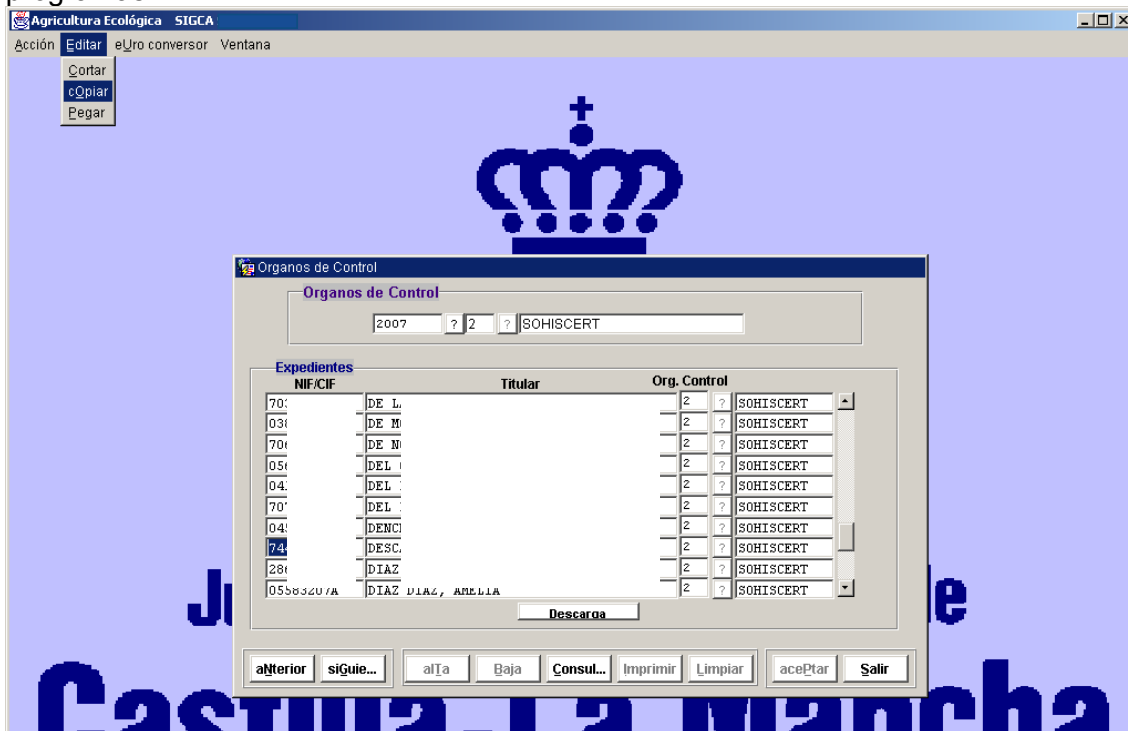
Agricultura Ecológica SIGCA

Acción Editar eUro conversor Ventana

Cortar
cOpiar
Pegar

Organos de Control

Organos de Control

2007 ? 2 ? SOHISCERT

Expedientes

| NIF/CIF | Titular | Org. Control | | |
|---|---|---|---|---|
| 70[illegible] | DE L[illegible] | 2 | ? | SOHISCERT |
| 03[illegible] | DE M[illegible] | 2 | ? | SOHISCERT |
| 70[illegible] | DE N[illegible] | 2 | ? | SOHISCERT |
| 05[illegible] | DEL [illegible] | 2 | ? | SOHISCERT |
| 04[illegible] | DEL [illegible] | 2 | ? | SOHISCERT |
| 70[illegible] | DEL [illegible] | 2 | ? | SOHISCERT |
| 04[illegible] | DENC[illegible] | 2 | ? | SOHISCERT |
| 74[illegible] | DESC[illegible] | 2 | ? | SOHISCERT |
| 28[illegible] | DIAZ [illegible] | 2 | ? | SOHISCERT |
| 05583207A | DIAZ DIAZ, AMELIA | 2 | ? | SOHISCERT |

Descarga

aNterior siGuie... alTa Baja Consul... Imprimir Limpiar acePtar Salir

J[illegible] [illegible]e

Castilla-La Mancha